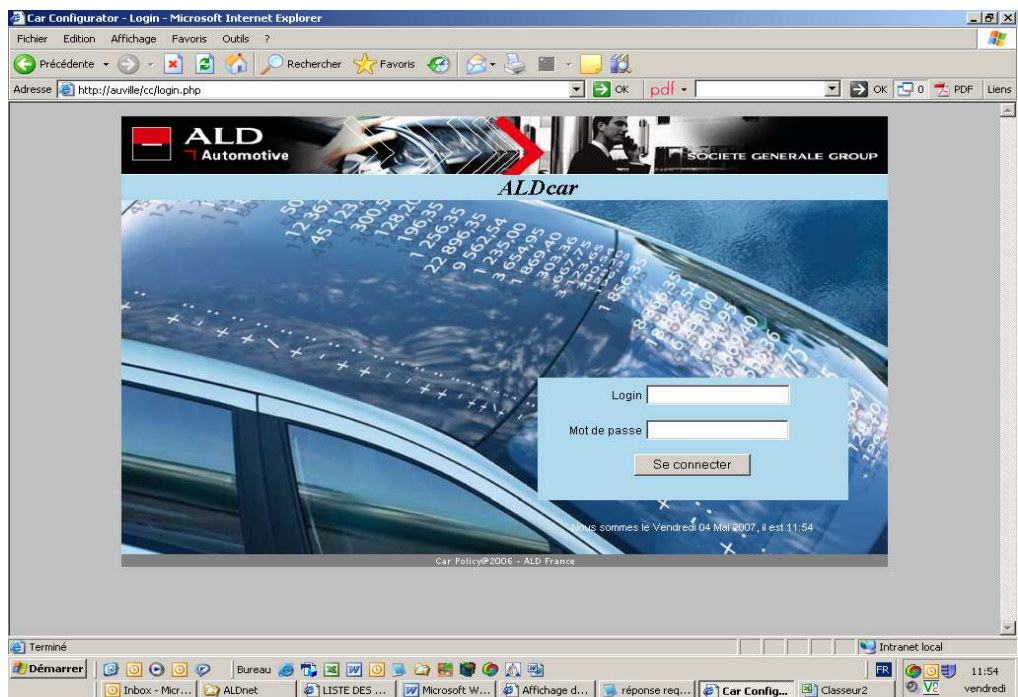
Car Configurator - Login - Microsoft Internet Explorer

Fichier Edition Affichage Favoris Outils ?

Précédente Rechercher Favoris

Adresse http://auville/cc/login.php OK pdf OK 0 PDF Liens

ALD Automotive

SOCIETE GENERALE GROUP

ALDcar

Login

Mot de passe

Se connecter

Nous sommes le Vendredi 04 Mai 2007, il est 11:54

Car Policy©2006 - ALD France

Terminé Intranet local

Démarrer Bureau FR 11:54 vendredi

Inbox - Micr... ALDnet LISTE DES ... Microsoft W... Affichage d... réponse req... Car Config... Classeur2